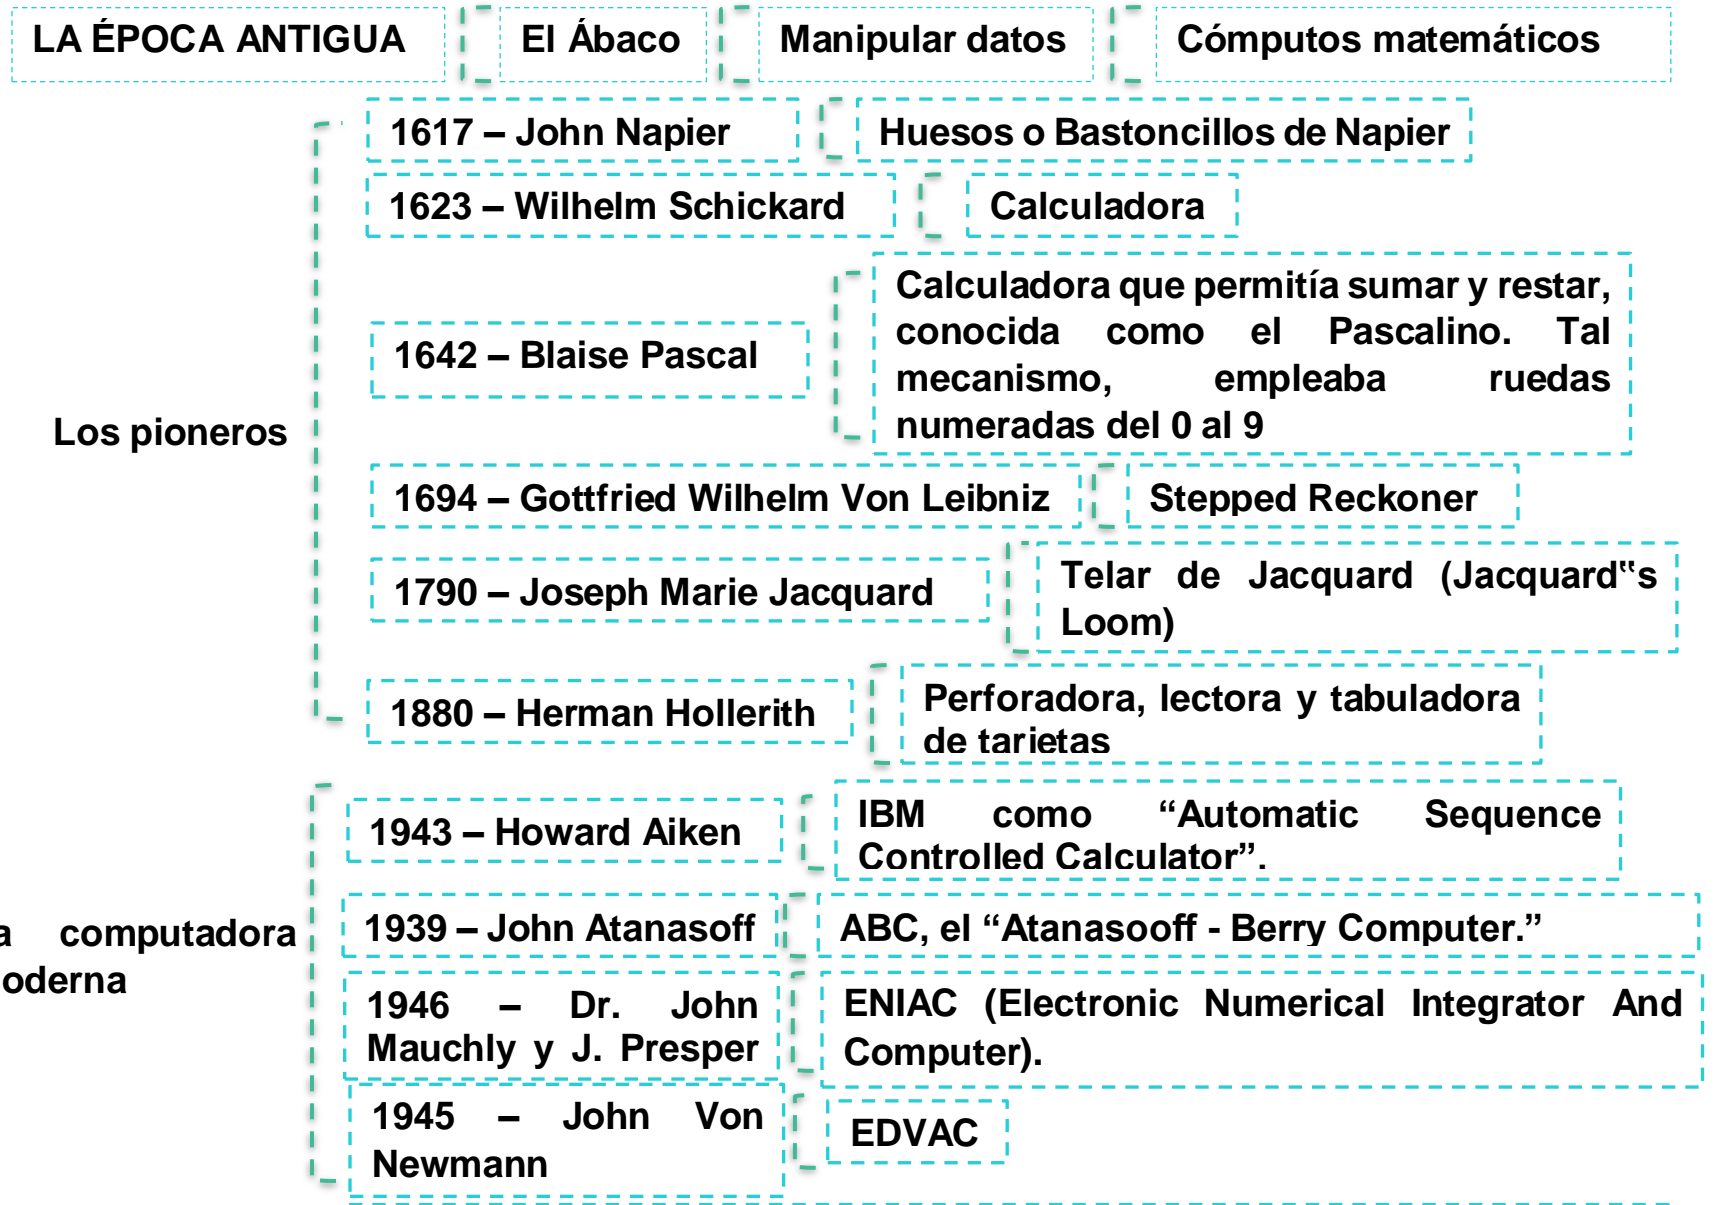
LA ÉPOCA ANTIGUA

El Ábaco

Manipular datos

Cómputos matemáticos

Los pioneros

1617 – John Napier

Huesos o Bastoncillos de Napier

1623 – Wilhelm Schickard

Calculadora

1642 – Blaise Pascal

Calculadora que permitía sumar y restar, conocida como el Pascalino. Tal mecanismo, empleaba ruedas numeradas del 0 al 9

1694 – Gottfried Wilhelm Von Leibniz

Stepped Reckoner

1790 – Joseph Marie Jacquard

Telar de Jacquard (Jacquard"s Loom)

1880 – Herman Hollerith

Perforadora, lectora y tabuladora de tarietas

a computadora oderna

1943 – Howard Aiken

IBM como "Automatic Sequence Controlled Calculator".

1939 – John Atanasoff

ABC, el "Atanasooff - Berry Computer."

1946 – Dr. John Mauchly y J. Presper

ENIAC (Electronic Numerical Integrator And Computer).

1945 – John Von Newmann

EDVAC